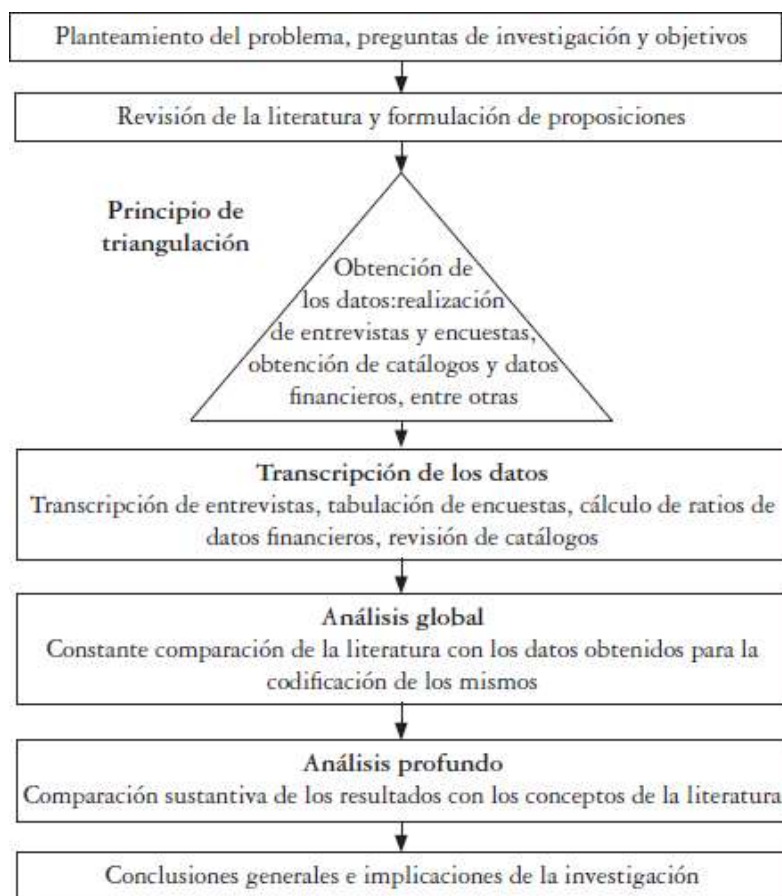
Planteamiento del problema, preguntas de investigación y objetivos

Revisión de la literatura y formulación de proposiciones

Principio de triangulación

Obtención de los datos:realización de entrevistas y encuestas, obtención de catálogos y datos financieros, entre otras

Transcripción de los datos
Transcripción de entrevistas, tabulación de encuestas, cálculo de ratios de datos financieros, revisión de catálogos

Análisis global
Constante comparación de la literatura con los datos obtenidos para la codificación de los mismos

Análisis profundo
Comparación sustantiva de los resultados con los conceptos de la literatura

Conclusiones generales e implicaciones de la investigación